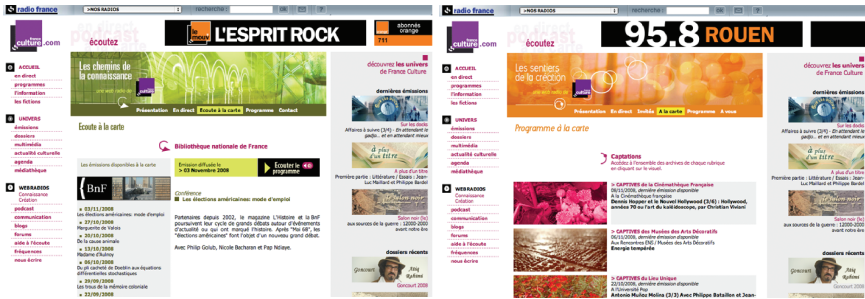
radio france
>NOS RADIOS
recherche
L'ESPRIT ROCK
abonnés orange
711
france culture.com
écoutez
ACCUEIL
en direct
programmes
l'information
les fictions
UNIVERS
émissions
dossiers
multimédia
actualité culturelle
agenda
médiathèque
WEBRADIOS
Connaissance
Création
podcast
communication
blogs
forums
aide à l'écoute
fréquences
nous écrire
Les chemins de la connaissance
Présentation En direct Ecoute à la carte Programme Contact
Ecoute à la carte
Les émissions disponibles à la carte
BnF
Bibliothèque nationale de France
Emission diffusée le > 03 Novembre 2008
Ecouter le programme
Conférence
Les élections américaines: mode d'emploi
Partenaires depuis 2002, le magazine L'Histoire et la BnF poursuivent leur cycle de grands débats autour d'événements d'actualité ou qui ont marqué l'histoire. Après "Mai 68", les "élections américaines" font l'objet d'un nouveau grand débat.
Avec Philip Golub, Nicole Bacharan et Pap Ndiaye.
03/11/2008
Les élections américaines: mode d'emploi
27/10/2008
Marguerite de Valois
20/10/2008
De la cause animale
13/10/2008
Madame d'Aulnoy
06/10/2008
Du pli cacheté de Doeblin aux équations différentielles stochastiques
29/09/2008
Les troubles de la mémoire coloniale
22/09/2008
découvrez les univers de France Culture
dernières émissions
Sur les docks
Affaires à suivre (3/4) - En attendant le gadjo... et en attendant mieux
A plus d'un titre
Première partie : Littérature / Essais : Jean-Luc Maillard et Philippe Bardel
Salon noir (le)
aux sources de la guerre : 12000-2000 avant notre ère
dossiers récents
Goncourt 2008
radio france
>NOS RADIOS
recherche
95.8 ROUEN
france culture.com
écoutez
ACCUEIL
en direct
programmes
l'information
les fictions
UNIVERS
émissions
dossiers
multimédia
actualité culturelle
agenda
médiathèque
WEBRADIOS
Connaissance
Création
podcast
communication
blogs
forums
aide à l'écoute
fréquences
nous écrire
Les sentiers de la création
Présentation En direct Invités A la carte Programme A vous
Programme à la carte
Captations
Accédez à l'ensemble des archives de chaque rubrique en cliquant sur le visuel.
CAPTIVES de la Cinémathèque Française
06/11/2008, dernière émission disponible
La Cinémathèque Française
Dennis Hopper et le Nouvel Hollywood (3/6) : Hollywood, années 70 ou l'art du kaléidoscope, par Christian Viviani
CAPTIVES des Musées des Arts Décoratifs
06/11/2008, dernière émission disponible
Aux Rencontres ENS / Musées des Arts Décoratifs
Energie tempérée
CAPTIVES du Lieu Unique
22/10/2008, dernière émission disponible
A l'Université Pop
Antonio Muñoz Molina (3/3) Avec Philippe Bataillon et Jean-
découvrez les univers de France Culture
dernières émissions
Sur les docks
Affaires à suivre (3/4) - En attendant le gadjo... et en attendant mieux
A plus d'un titre
Première partie : Littérature / Essais : Jean-Luc Maillard et Philippe Bardel
Salon noir (le)
aux sources de la guerre : 12000-2000 avant notre ère
dossiers récents
Goncourt 2008